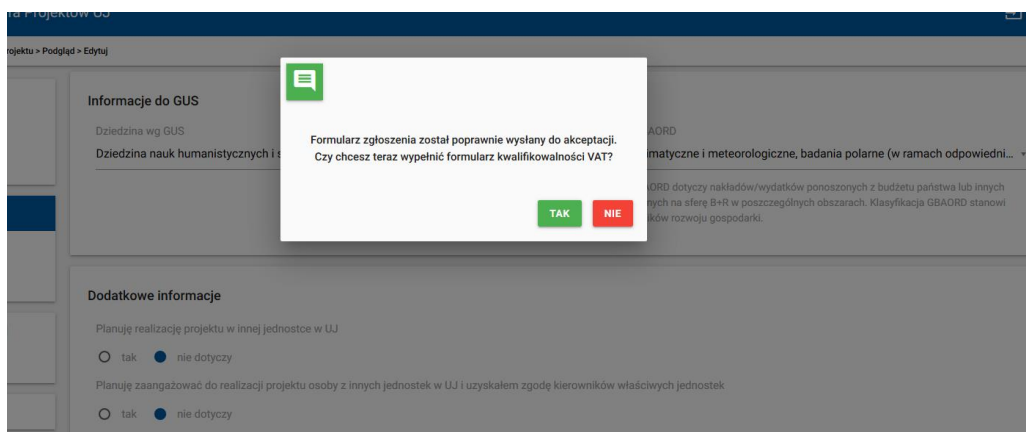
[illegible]a Projektów UJ

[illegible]rojektu > Podgląd > Edytuj

Informacje do GUS

Dziedzina wg GUS

Dziedzina nauk humanistycznych i s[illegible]

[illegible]AORD

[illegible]imatyczne i meteorologiczne, badania polarne (w ramach odpowiedni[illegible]

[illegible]AORD dotyczy nakładów/wydatków ponoszonych z budżetu państwa lub innych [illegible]nych na sferę B+R w poszczególnych obszarach. Klasyfikacja GBAORD stanowi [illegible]ków rozwoju gospodarki.

Formularz zgłoszenia został poprawnie wysłany do akceptacji. Czy chcesz teraz wypełnić formularz kwalifikowalności VAT?

TAK NIE

Dodatkowe informacje

Planuję realizację projektu w innej jednostce w UJ

tak nie dotyczy

Planuję zaangażować do realizacji projektu osoby z innych jednostek w UJ i uzyskałem zgodę kierowników właściwych jednostek

tak nie dotyczy